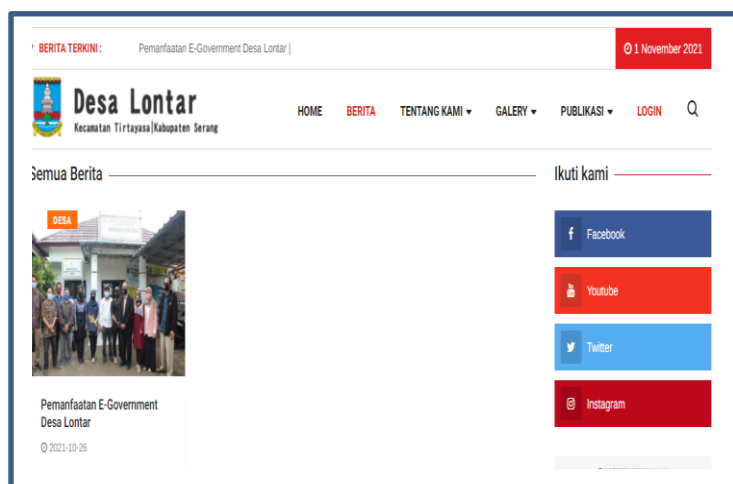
BERITA TERKINI : Pemanfaatan E-Government Desa Lontar |

1 November 2021

Desa Lontar
Kecamatan Tirtayasa|Kabupaten Serang

HOME BERITA TENTANG KAMI ▾ GALERY ▾ PUBLIKASI ▾ LOGIN

Semua Berita

Ikuti kami

DESA

Pemanfaatan E-Government Desa Lontar

2021-10-26

Facebook

Youtube

Twitter

Instagram